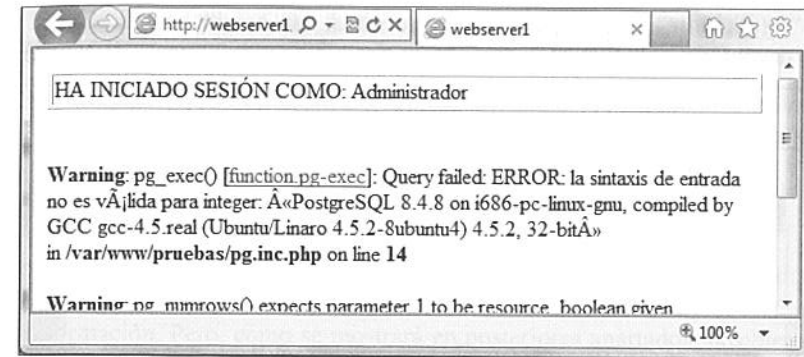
http://webserver1

webserver1

HA INICIADO SESIÓN COMO: Administrador

Warning: pg_exec() [function.pg-exec]: Query failed: ERROR: la sintaxis de entrada no es vÃ¡lida para integer: Â«PostgreSQL 8.4.8 on i686-pc-linux-gnu, compiled by GCC gcc-4.5.real (Ubuntu/Linaro 4.5.2-8ubuntu4) 4.5.2, 32-bitÂ» in /var/www/pruebas/pg.inc.php on line 14

Warning: pg_numrows() expects parameter 1 to be resource, boolean given

100%